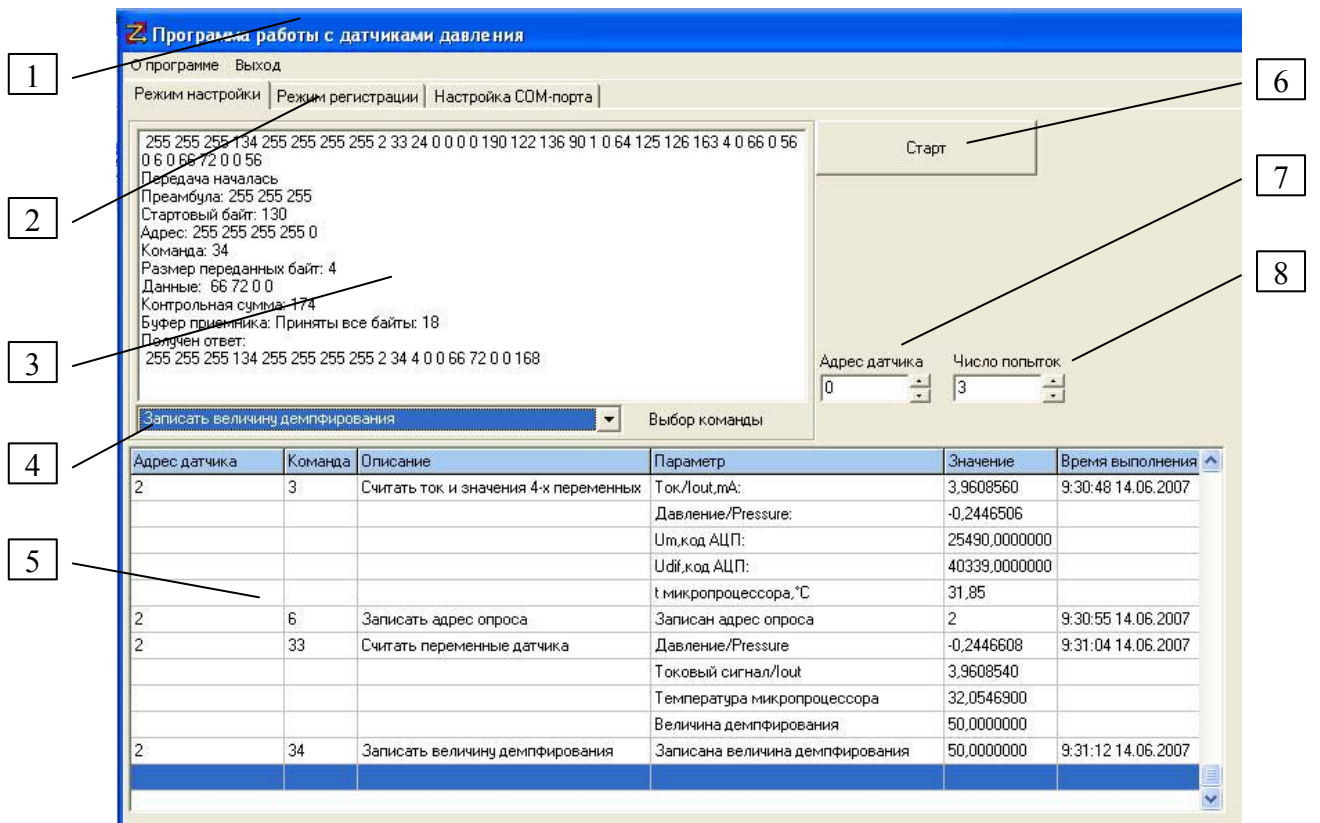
1

Программа работы с датчиками давления

О программе Выход

Режим настройки | Режим регистрации | Настройка COM-порта

6

2

255 255 255 134 255 255 255 255 2 33 24 0 0 0 0 190 122 136 90 1 0 64 125 126 163 4 0 66 0 56 0 6 0 66 72 0 0 56
Передача началась
Преамбула: 255 255 255
Стартовый байт: 130
Адрес: 255 255 255 255 0
Команда: 34
Размер переданных байт: 4
Данные: 66 72 0 0
Контрольная сумма: 174
Буфер приемника: Приняты все байты: 18
Получен ответ:
255 255 255 134 255 255 255 255 2 34 4 0 0 66 72 0 0 168

Старт

7

8

3

Адрес датчика
0

Число попыток
3

4

Записать величину демпфирования

Выбор команды

5

| Адрес датчика | Команда | Описание | Параметр | Значение | Время выполнения |
|---|---|---|---|---|---|
| 2 | 3 | Считать ток и значения 4-х переменных | Ток/Iout,mA: | 3,9608560 | 9:30:48 14.06.2007 |
| | | | Давление/Pressure: | -0,2446506 | |
| | | | Um,код АЦП: | 25490,0000000 | |
| | | | Udif,код АЦП: | 40339,0000000 | |
| | | | t микропроцессора,°C | 31,85 | |
| 2 | 6 | Записать адрес опроса | Записан адрес опроса | 2 | 9:30:55 14.06.2007 |
| 2 | 33 | Считать переменные датчика | Давление/Pressure | -0,2446608 | 9:31:04 14.06.2007 |
| | | | Токовый сигнал/Iout | 3,9608540 | |
| | | | Температура микропроцессора | 32,0546900 | |
| | | | Величина демпфирования | 50,0000000 | |
| 2 | 34 | Записать величину демпфирования | Записана величина демпфирования | 50,0000000 | 9:31:12 14.06.2007 |